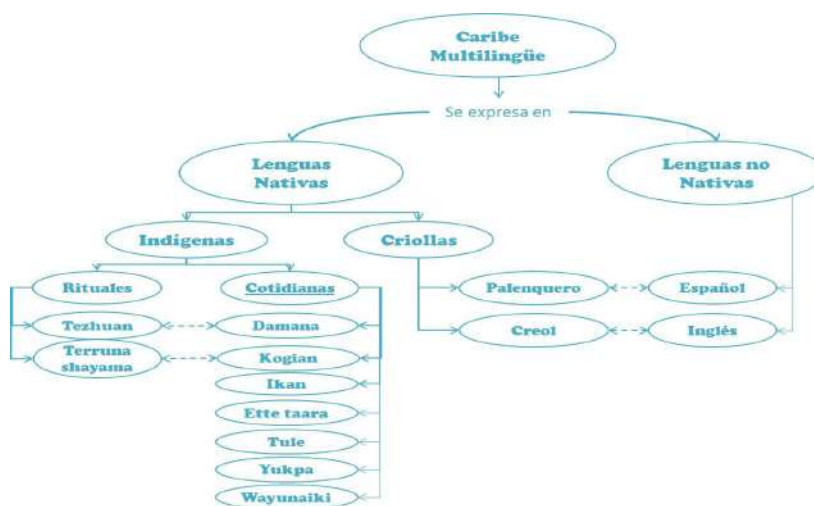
Caribe Multilingüe

Se expresa en

Lenguas Nativas

Lenguas no Nativas

Indigenas

Criollas

Rituales

Cotidianas

Tezhuan

Damana

Terruna shayama

Kogian

Ikan

Ette taara

Tule

Yukpa

Wayunaiki

Palenquero

Español

Creol

Inglés